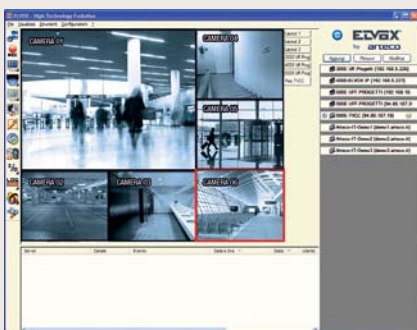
ELVOX - High Technology Evolution
File Visualizza Strumenti Configurazione ?
CAMERA 01
CAMERA 04
CAMERA 05
CAMERA 02
CAMERA 03
CAMERA 06
Layout 1
Layout 2
Layout 3
ELVOX
by arteco
Aggiorna
Rimuovi
Modifica
5000 UF Progetti (192.168.0.226)
4000-IS-4CH IP (192.168.0.237)
5000 UFF PROGETTI (192.168.10
5000 UFF PROGETTI (94.88.187.6
5000 TVCC (94.88.187.18)
Arteco-IT-Demo1 (demo1.arteco.it)
Arteco-IT-Demo2 (demo2.arteco.it)
Arteco-IT-Demo3 (demo3.arteco.it)
Server
Canale
Evento
Data e Ora
Stato